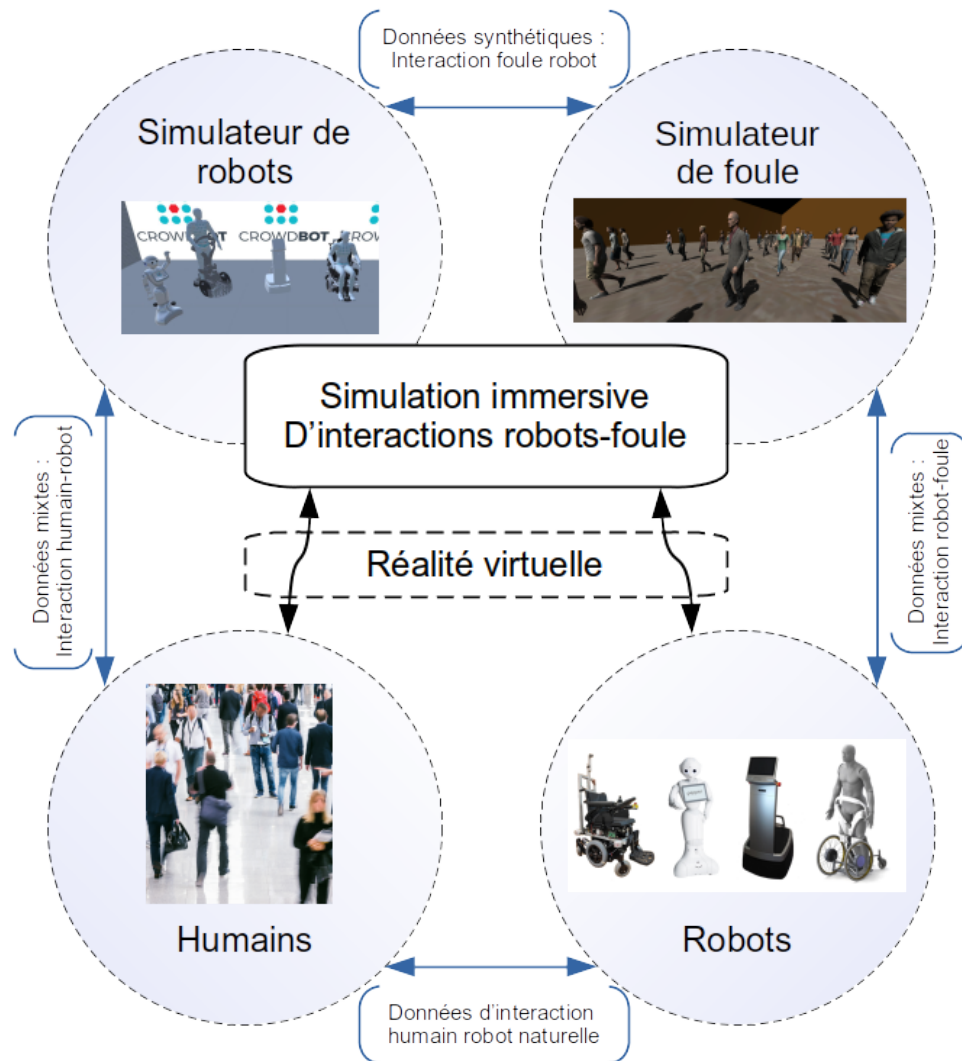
Données synthétiques : Interaction foule robot

Simulateur de robots

CROWDBOT CROWDBOT CROW

Simulateur de foule

Simulation immersive D'interactions robots-foule

Données mixtes : Interaction humain-robot

Données mixtes : Interaction robot-foule

Réalité virtuelle

Humains

Robots

Données d'interaction humain robot naturelle